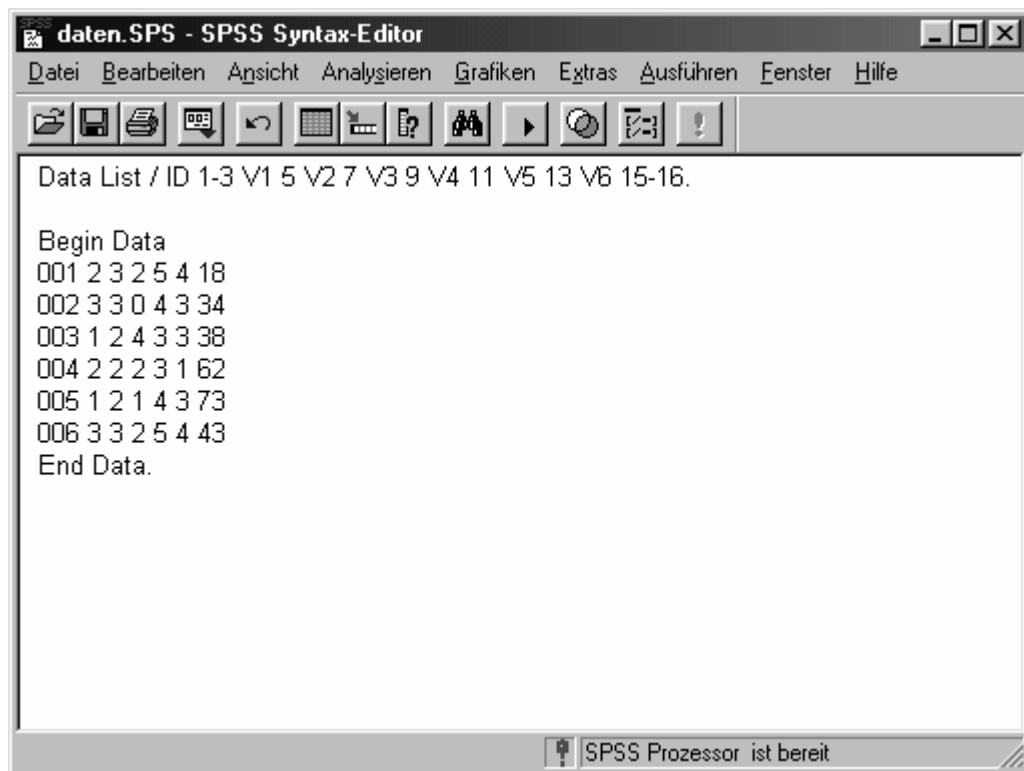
daten.SPS - SPSS Syntax-Editor

Datei Bearbeiten Ansicht Analysieren Grafiken Extras Ausführen Fenster Hilfe

Data List / ID 1-3 V1 5 V2 7 V3 9 V4 11 V5 13 V6 15-16.

Begin Data
001 2 3 2 5 4 18
002 3 3 0 4 3 34
003 1 2 4 3 3 38
004 2 2 2 3 1 62
005 1 2 1 4 3 73
006 3 3 2 5 4 43
End Data.

SPSS Prozessor ist bereit